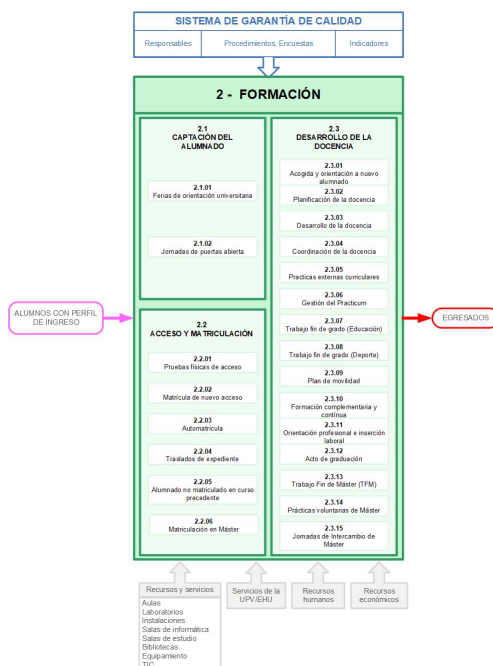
SISTEMA DE GARANTÍA DE CALIDAD

Responsables | Procedimientos, Encuestas | Indicadores

2 - FORMACIÓN

2.1
CAPTACIÓN DEL ALUMNADO

2.1.01
Ferias de orientación universitaria

2.1.02
Jornadas de puertas abierta

2.2
ACCESO Y MATRICULACIÓN

2.2.01
Pruebas físicas de acceso

2.2.02
Matrícula de nuevo acceso

2.2.03
Automatrícula

2.2.04
Traslados de expediente

2.2.05
Alumnado no matriculado en curso precedente

2.2.06
Matriculación en Máster

2.3
DESARROLLO DE LA DOCENCIA

2.3.01
Acogida y orientación a nuevo alumnado

2.3.02
Planificación de la docencia

2.3.03
Desarrollo de la docencia

2.3.04
Coordinación de la docencia

2.3.05
Practicas externas curriculares

2.3.06
Gestión del Practicum

2.3.07
Trabajo fin de grado (Educación)

2.3.08
Trabajo fin de grado (Deporte)

2.3.09
Plan de movilidad

2.3.10
Formación complementaria y continua

2.3.11
Orientación profesional e inserción laboral

2.3.12
Acto de graduación

2.3.13
Trabajo Fin de Máster (TFM)

2.3.14
Prácticas voluntarias de Máster

2.3.15
Jornadas de Intercambio de Máster

ALUMNOS CON PERFIL DE INGRESO

EGRESADOS

Recursos y servicios
Aulas
Laboratorios
Instalaciones
Salas de informática
Salas de estudio
Bibliotecas
Equipamiento
TIC

Servicios de la UPV/EHU

Recursos humanos

Recursos económicos